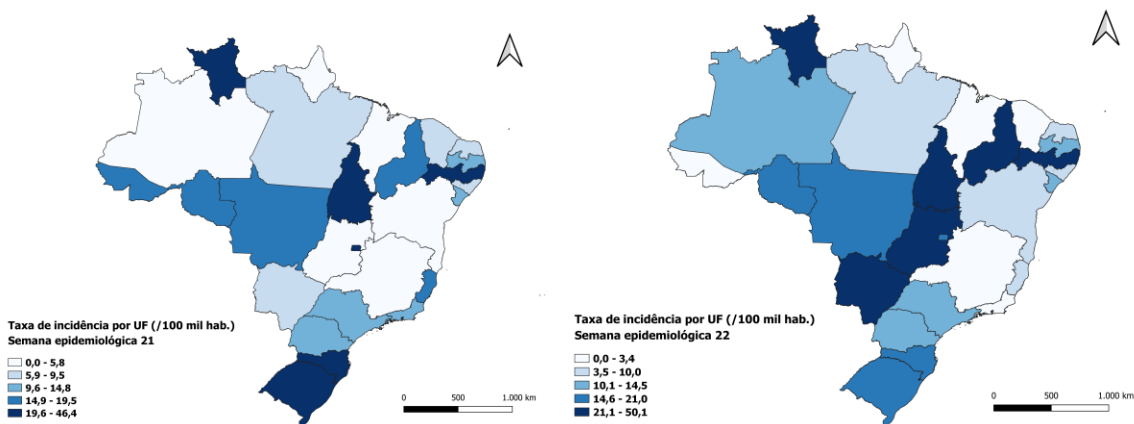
Taxa de incidência por UF (/100 mil hab.)
Semana epidemiológica 21

0,0 - 5,8
5,9 - 9,5
9,6 - 14,8
14,9 - 19,5
19,6 - 46,4

0 500 1.000 km

Taxa de incidência por UF (/100 mil hab.)
Semana epidemiológica 22

0,0 - 3,4
3,5 - 10,0
10,1 - 14,5
14,6 - 21,0
21,1 - 50,1

0 500 1.000 km